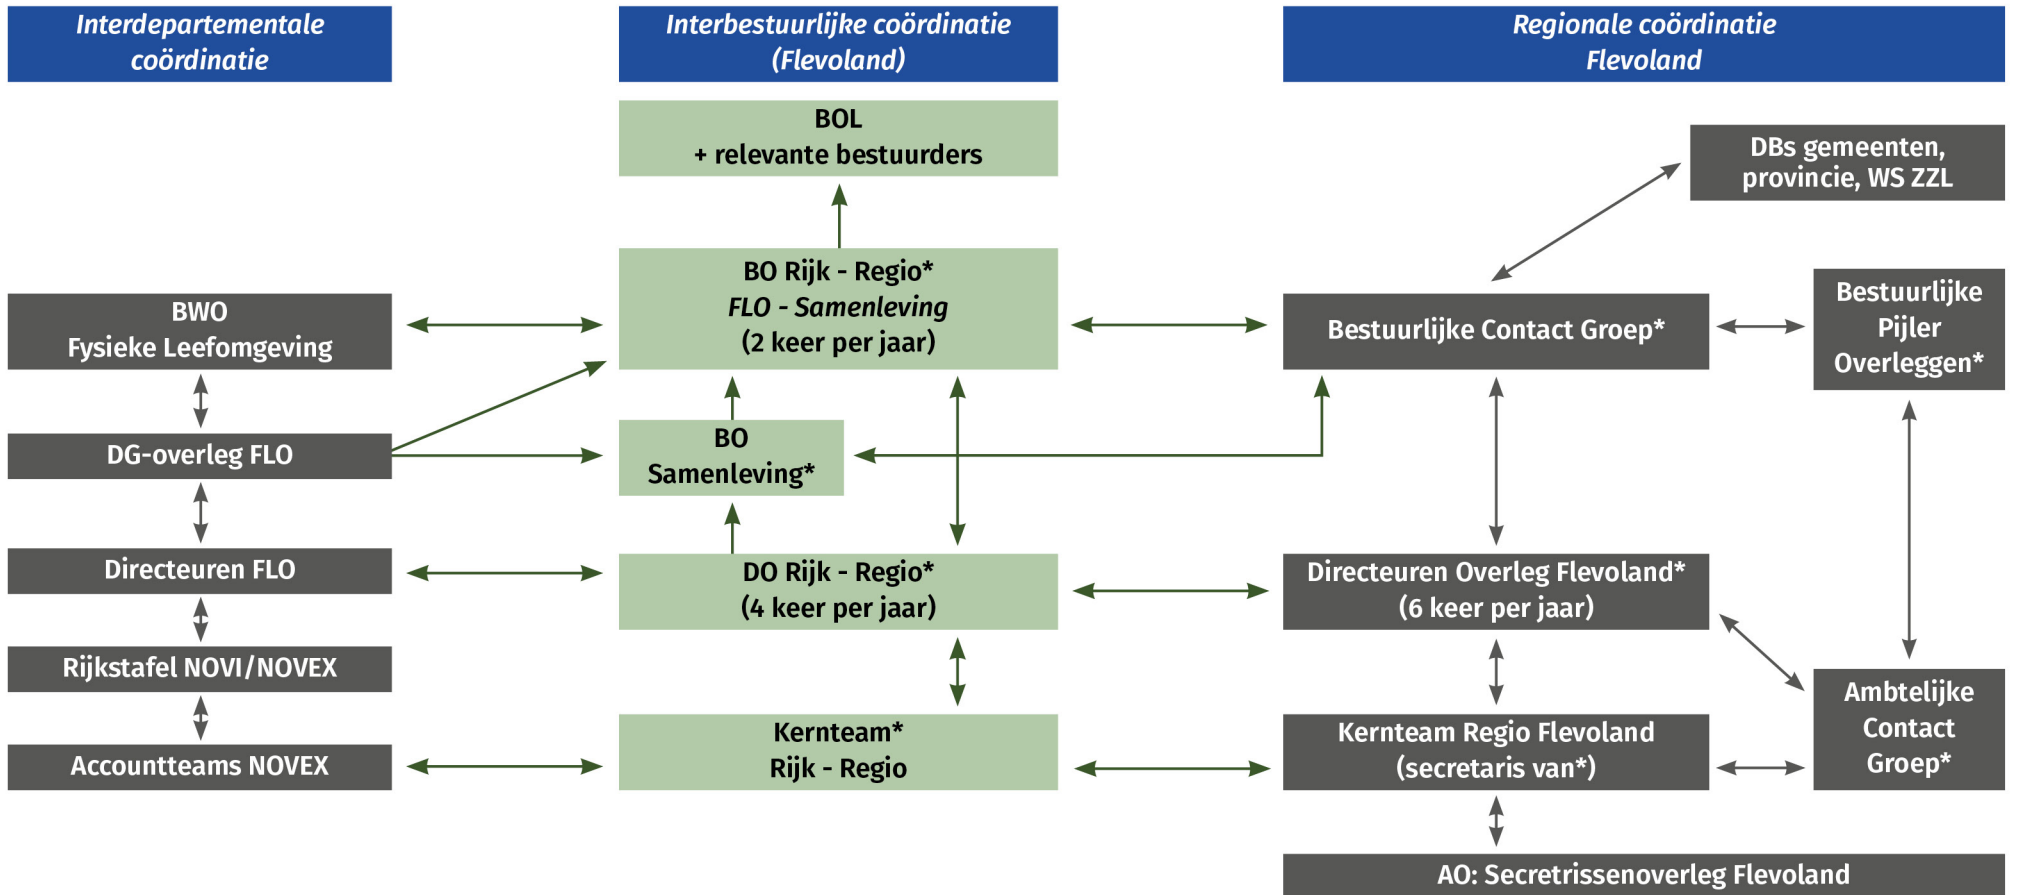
Interdepartementale coördinatie

Interbestuurlijke coördinatie (Flevoland)

Regionale coördinatie Flevoland

BOL
+ relevante bestuurders

DBs gemeenten, provincie, WS ZZL

BWO
Fysieke Leefomgeving

BO Rijk - Regio*
FLO - Samenleving
(2 keer per jaar)

Bestuurlijke Contact Groep*

Bestuurlijke Pijler Overleggen*

DG-overleg FLO

BO
Samenleving*

Directeuren FLO

DO Rijk - Regio*
(4 keer per jaar)

Directeuren Overleg Flevoland*
(6 keer per jaar)

Rijkstafel NOVI/NOVEX

Ambtelijke Contact Groep*

Accountteams NOVEX

Kernteam*
Rijk - Regio

Kernteam Regio Flevoland
(secretaris van*)

AO: Secretrissenoverleg Flevoland